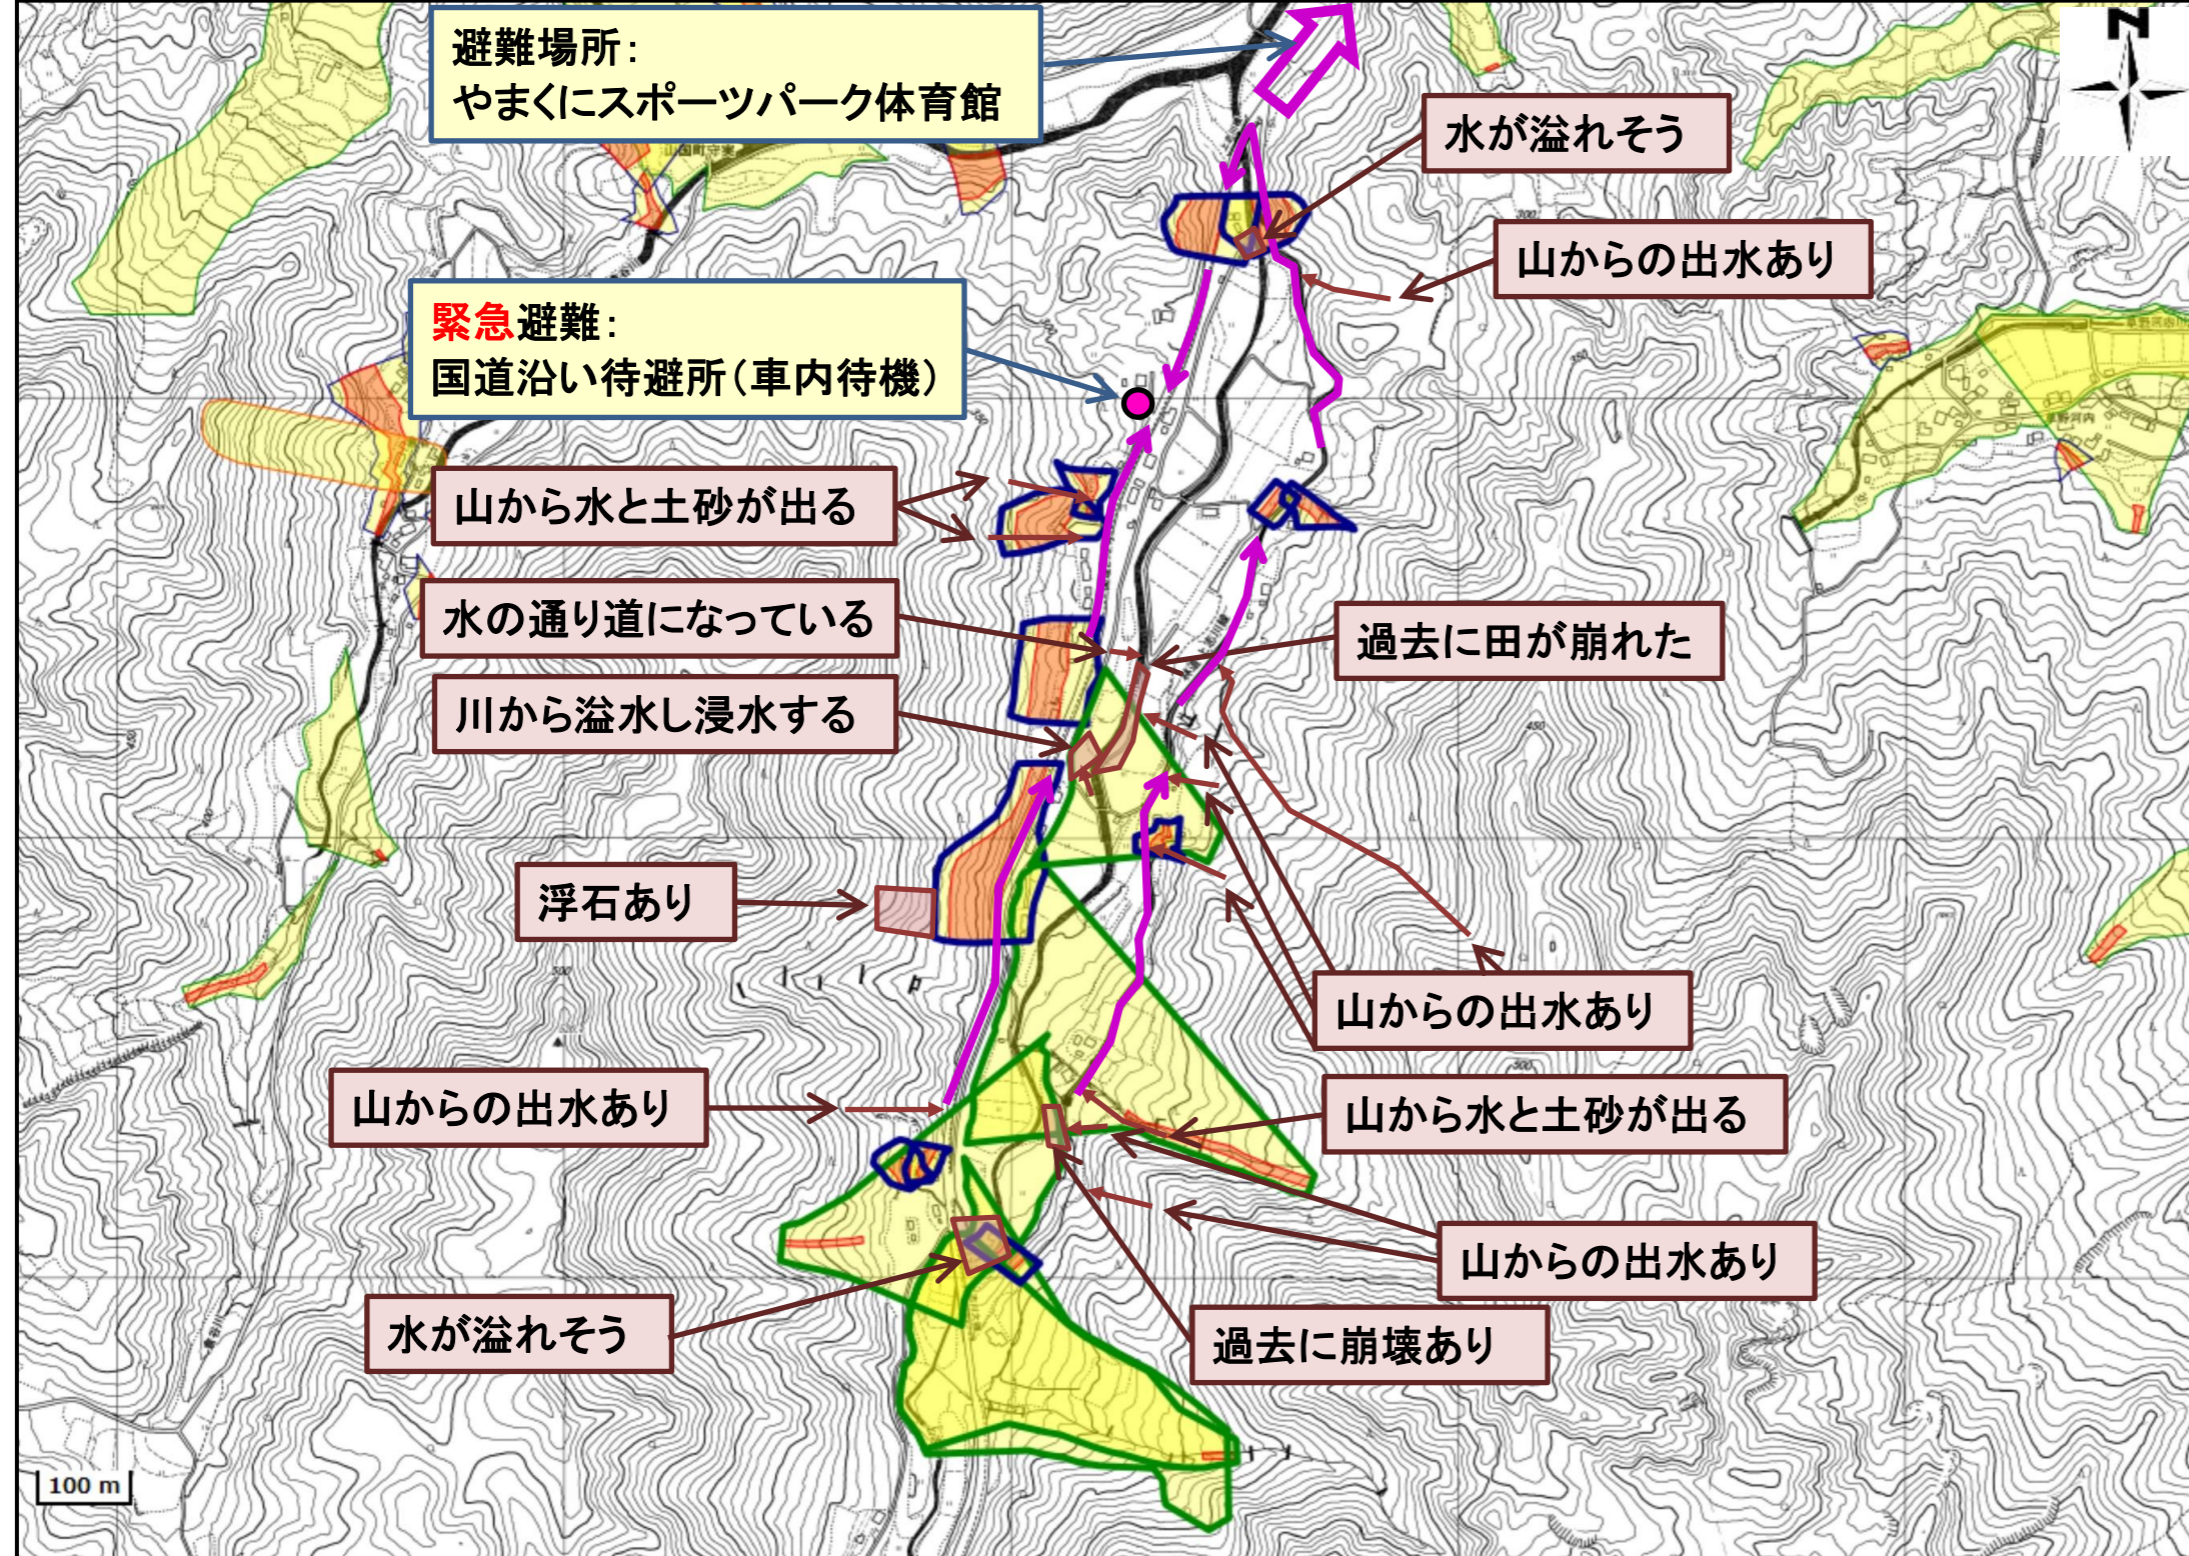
避難場所：
やまくにスポーツパーク体育館

N

水が溢れそう

山からの出水あり

緊急避難：
国道沿い待避所（車内待機）

山から水と土砂が出る

水の通り道になっている

過去に田が崩れた

川から溢水し浸水する

浮石あり

山からの出水あり

山からの出水あり

山から水と土砂が出る

山からの出水あり

水が溢れそう

過去に崩壊あり

100 m